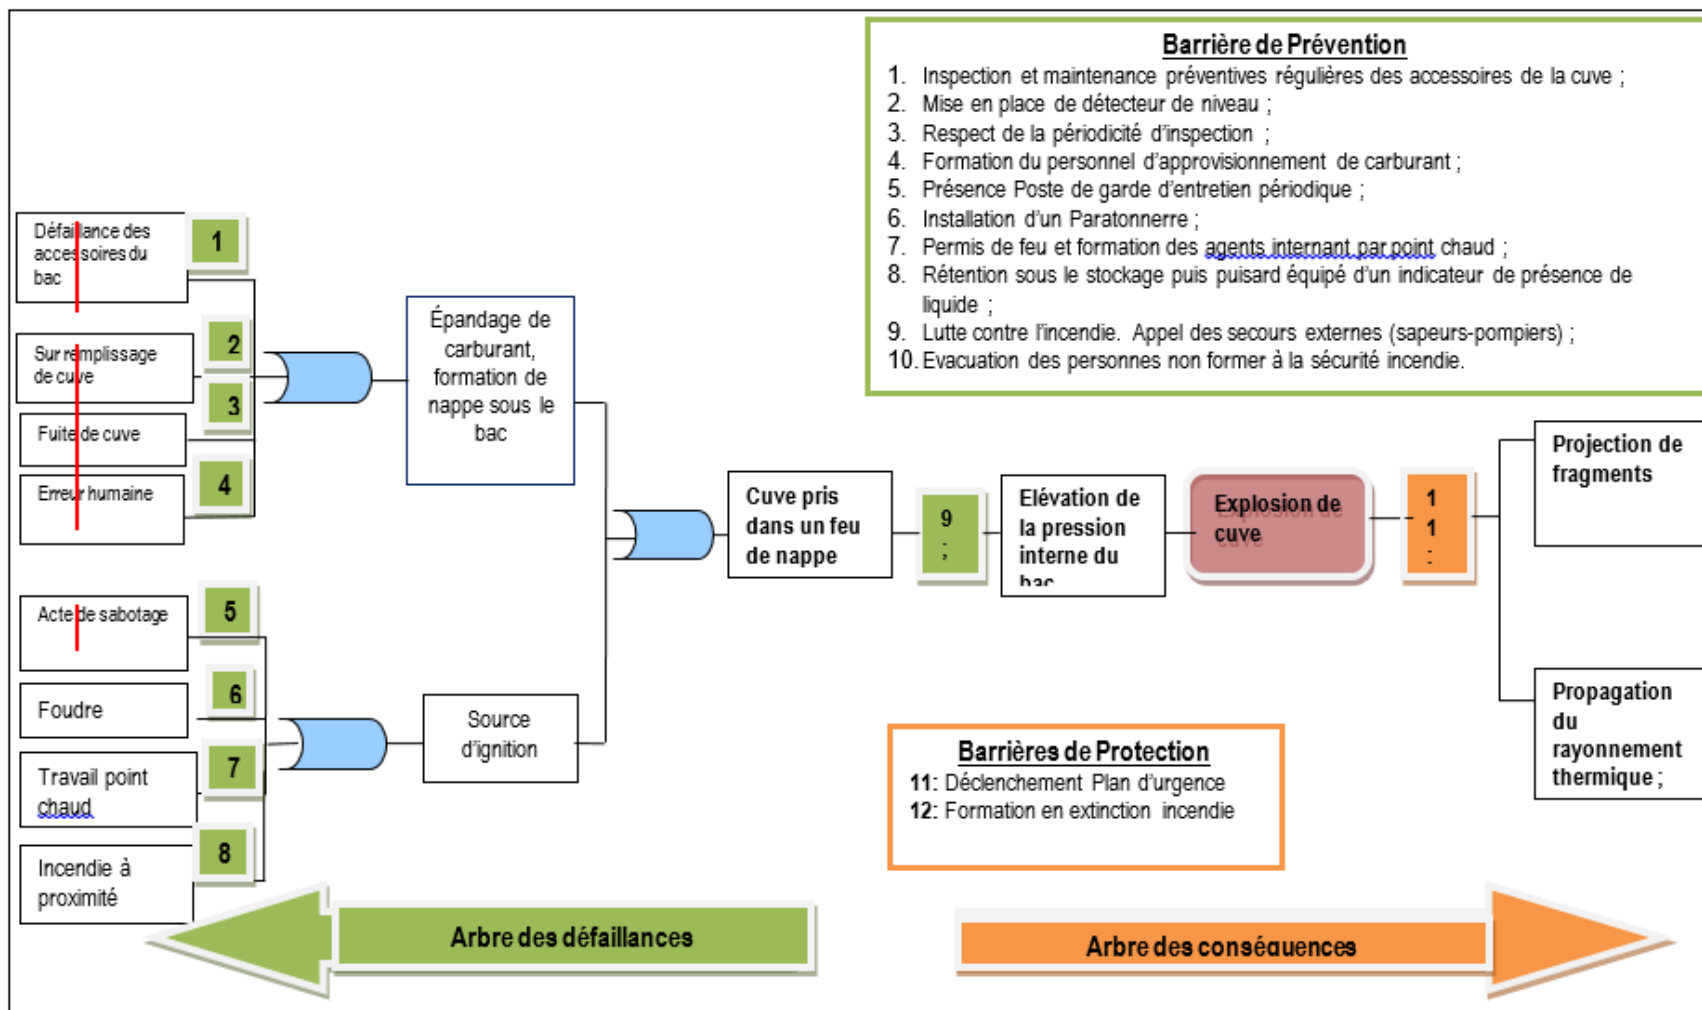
Barrière de Prévention
1. Inspection et maintenance préventives régulières des accessoires de la cuve ;
2. Mise en place de détecteur de niveau ;
3. Respect de la périodicité d'inspection ;
4. Formation du personnel d'approvisionnement de carburant ;
5. Présence Poste de garde d'entretien périodique ;
6. Installation d'un Paratonnerre ;
7. Permis de feu et formation des agents internant par point chaud ;
8. Rétention sous le stockage puis puisard équipé d'un indicateur de présence de liquide ;
9. Lutte contre l'incendie. Appel des secours externes (sapeurs-pompiers) ;
10. Evacuation des personnes non former à la sécurité incendie.

Défaillance des accessoires du bac
1
Sur remplissage de cuve
2
3
Fuite de cuve
Erreur humaine
4
Épandage de carburant, formation de nappe sous le bac
Acte de sabotage
5
Foudre
6
Travail point chaud
7
Incendie à proximité
8
Source d'ignition
Cuve pris dans un feu de nappe
9 ;
Elévation de la pression interne du bac
Explosion de cuve
1 1 ;
Projection de fragments
Propagation du rayonnement thermique ;

Barrières de Protection
11: Déclenchement Plan d'urgence
12: Formation en extinction incendie

Arbre des défaillances
Arbre des conséquences